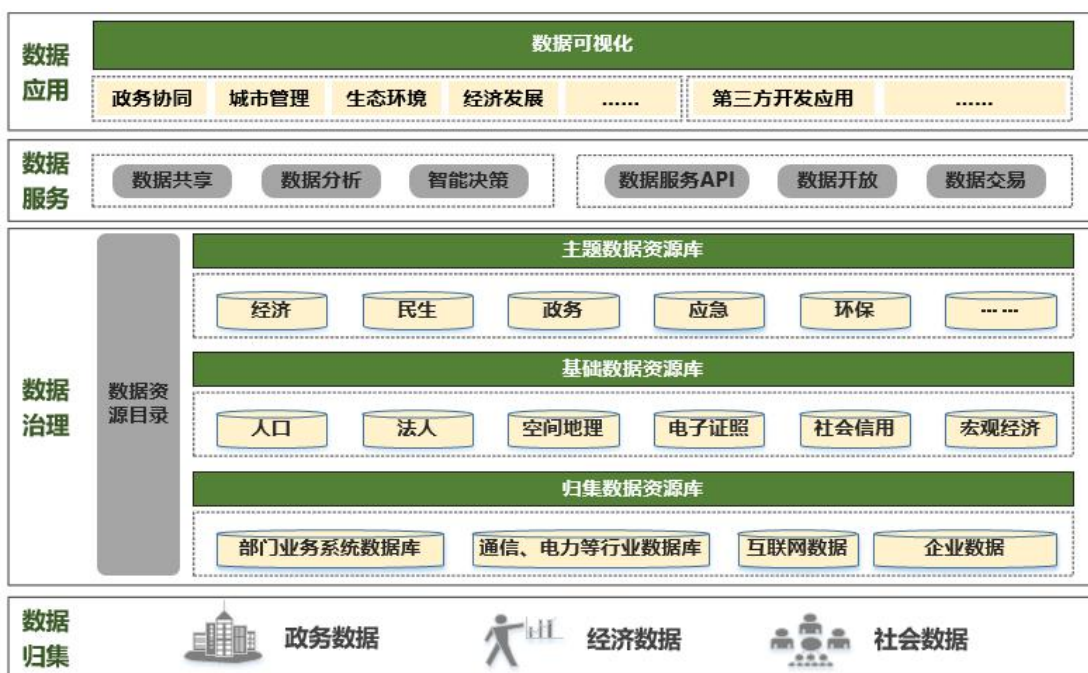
数据应用

数据可视化

政务协同 城市管理 生态环境 经济发展 ...... 第三方开发应用 ......

数据服务

数据共享 数据分析 智能决策 数据服务API 数据开放 数据交易

数据治理

数据资源目录

主题数据资源库

经济 民生 政务 应急 环保 ------

基础数据资源库

人口 法人 空间地理 电子证照 社会信用 宏观经济

归集数据资源库

部门业务系统数据库 通信、电力等行业数据库 互联网数据 企业数据

数据归集

政务数据 经济数据 社会数据